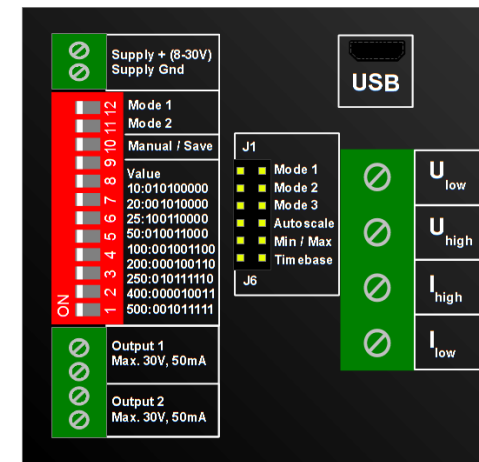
Supply + (8-30V)
Supply Gnd

USB

12 11 10 9 8 7 6 5 4 3 2 1
ON

Mode 1
Mode 2

Manual / Save

Value
10:010100000
20:001010000
25:100110000
50:010011000
100:001001100
200:000100110
250:010111110
400:000010011
500:001011111

J1
Mode 1
Mode 2
Mode 3
Autoscale
Min / Max
Timebase
J6

$U_{low}$
$U_{high}$
$I_{high}$
$I_{low}$

Output 1
Max. 30V, 50mA

Output 2
Max. 30V, 50mA